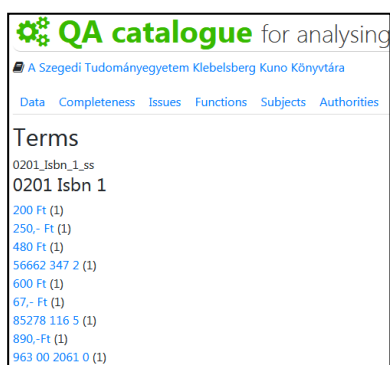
QA catalogue for analysing

A Szegedi Tudományegyetem Klebelsberg Kuno Könyvtára

Data Completeness Issues Functions Subjects Authorities

Terms

0201_Isbn_1_ss

0201 Isbn 1

200 Ft (1)
250,- Ft (1)
480 Ft (1)
56662 347 2 (1)
600 Ft (1)
67,- Ft (1)
85278 116 5 (1)
890,-Ft (1)
963 00 2061 0 (1)